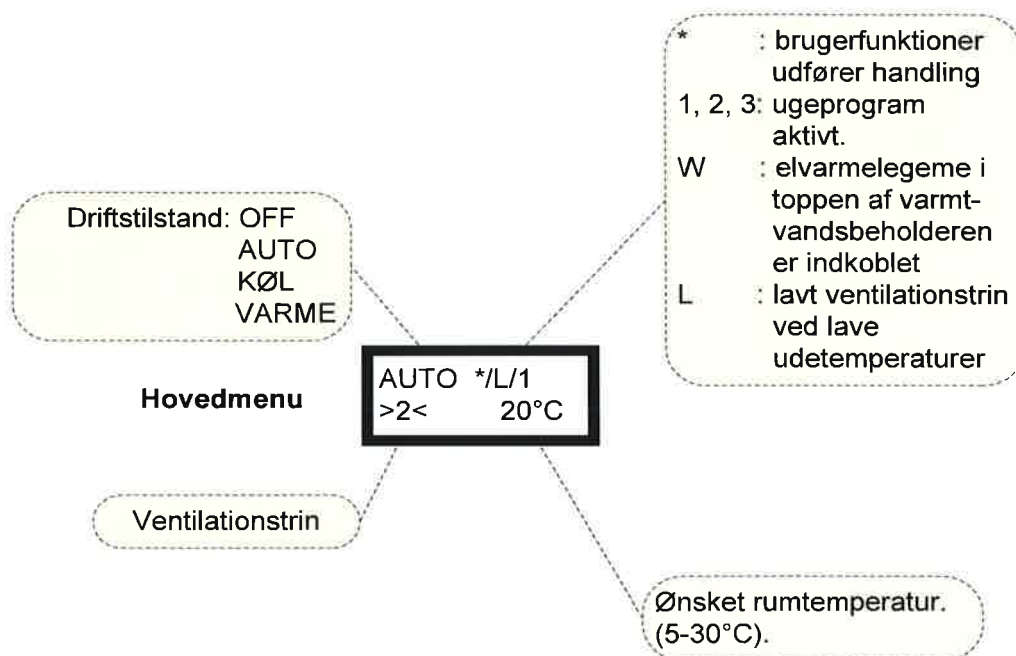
Driftstilstand: OFF
AUTO
KØL
VARME

\* : brugerfunktioner udfører handling
1, 2, 3: ugeprogram aktivt.
W : elvarmelegeme i toppen af varmtvandsbeholderen er indkoblet
L : lavt ventilationstrin ved lave udetemperaturer

Hovedmenu

AUTO \*/L/1
>2< 20°C

Ventilationstrin

Ønsket rumtemperatur. (5-30°C).